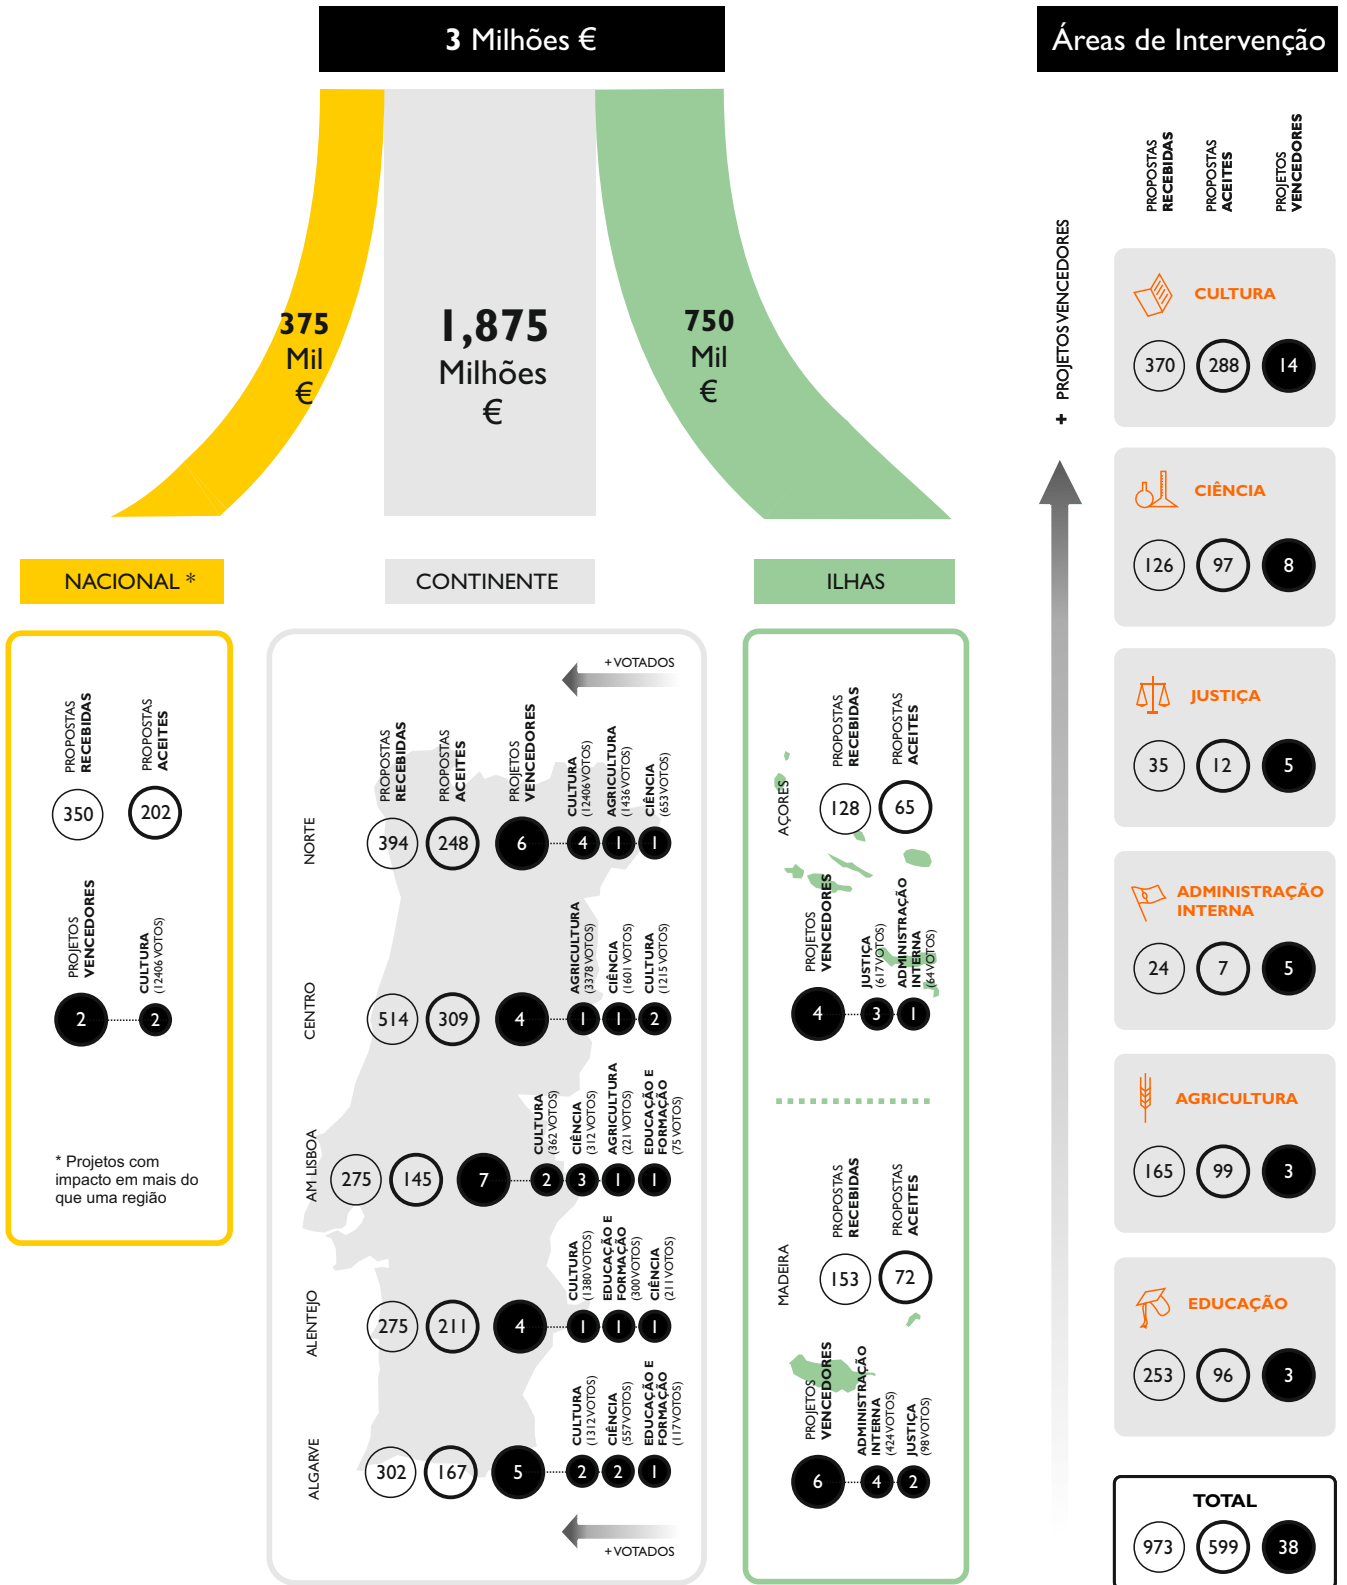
3 Milhões €

375 Mil €

1,875 Milhões €

750 Mil €

NACIONAL *

CONTINENTE

ILHAS

PROPOSTAS RECEBIDAS
PROPOSTAS ACEITES
350
202
PROJETOS VENCEDORES
CULTURA (12406 VOTOS)
2
2

* Projetos com impacto em mais do que uma região

+VOTADOS

PROPOSTAS RECEBIDAS
PROPOSTAS ACEITES
PROJETOS VENCEDORES

NORTE
394 248 6
CULTURA (12406 VOTOS) 4
AGRICULTURA (1436 VOTOS) 1
CIÊNCIA (653 VOTOS) 1

CENTRO
514 309 4
AGRICULTURA (3378 VOTOS) 1
CIÊNCIA (1601 VOTOS) 1
CULTURA (1215 VOTOS) 2

AM LISBOA
275 145 7
CULTURA (362 VOTOS) 2
CIÊNCIA (312 VOTOS) 3
AGRICULTURA (221 VOTOS) 1
EDUCAÇÃO E FORMAÇÃO (75 VOTOS) 1

ALENTEJO
275 211 4
CULTURA (1380 VOTOS) 1
EDUCAÇÃO E FORMAÇÃO (300 VOTOS) 1
CIÊNCIA (211 VOTOS) 1

ALGARVE
302 167 5
CULTURA (1312 VOTOS) 2
CIÊNCIA (557 VOTOS) 2
EDUCAÇÃO E FORMAÇÃO (117 VOTOS) 1

+VOTADOS

AÇORES
PROPOSTAS RECEBIDAS
PROPOSTAS ACEITES
128 65
PROJETOS VENCEDORES
JUSTIÇA (617 VOTOS)
ADMINISTRAÇÃO INTERNA (64 VOTOS)
4 3 1

MADEIRA
PROPOSTAS RECEBIDAS
PROPOSTAS ACEITES
153 72
PROJETOS VENCEDORES
ADMINISTRAÇÃO INTERNA (424 VOTOS)
JUSTIÇA (98 VOTOS)
6 4 2

Áreas de Intervenção

+ PROJETOS VENCEDORES

PROPOSTAS RECEBIDAS
PROPOSTAS ACEITES
PROJETOS VENCEDORES

CULTURA
370 288 14

CIÊNCIA
126 97 8

JUSTIÇA
35 12 5

ADMINISTRAÇÃO INTERNA
24 7 5

AGRICULTURA
165 99 3

EDUCAÇÃO
253 96 3

TOTAL
973 599 38